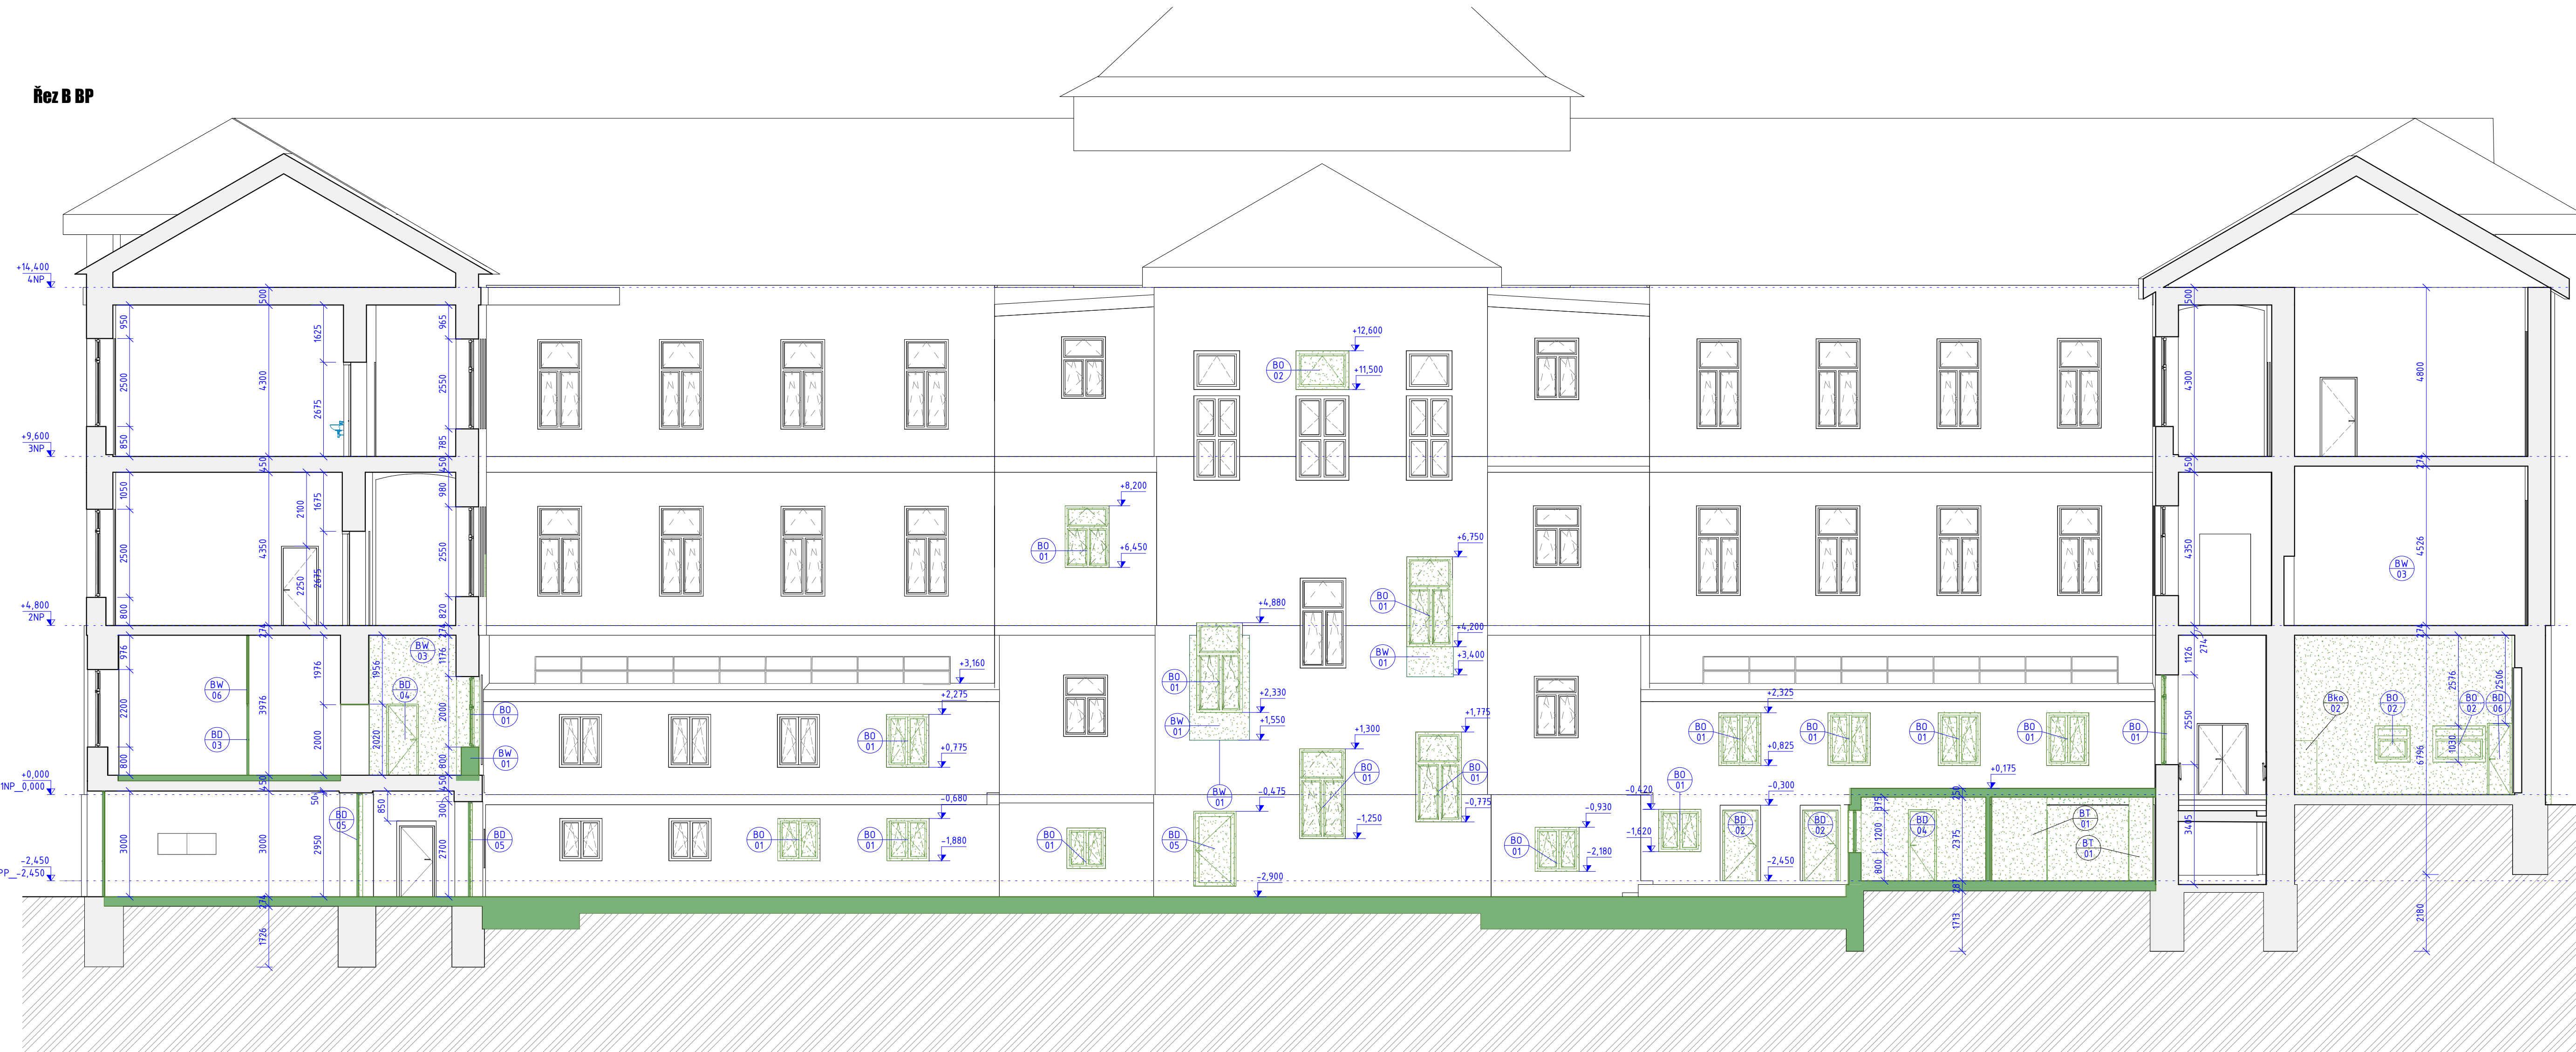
Řez B BP

+14,400
4NP
+9,600
3NP
+4,800
2NP
+0,000
1NP_0,000
-2,450
PP_-2,450

500
950
2500
850
4300
1625
2675
965
2550
785
450
1050
2500
800
4350
2100
1675
2250
2675
980
2550
820
274
976
2200
800
3976
1976
2000
1956
2020
1176
2000
800
450
3000
3000
2950
850
300
2700
274
1726
50

BW 06
BD 03
BW 03
BD 04
BO 01
BW 01
BD 05
BD 05

+12,600
+11,500
BO 02
+8,200
+6,450
BO 01
+6,750
BO 01
+4,200
+3,400
BW 01
+4,880
BO 01
+2,330
BW 01
+1,550
+3,160
+2,275
BO 01
+0,775
-0,680
BO 01
-1,880
BO 01
BO 01
BW 01
-0,475
BO 05
-2,900
+1,300
BO 01
-1,250
+1,775
BO 01
-0,775
-0,930
BO 01
-2,180
-0,420
-1,620
BO 01
BD 02
-0,300
-2,450
BD 02
+2,325
+0,825
BO 01
BO 01
BO 01
BO 01
BO 01
+0,175
375
1200
800
BD 04
250
2375
281
1713
BT 01
BT 01

500
4300
450
4350
274
1126
2550
3495
4800
274
4526
BW 03
274
Bko 02
BO 02
BO 02
BD 06
2576
2506
1030
6796
2180